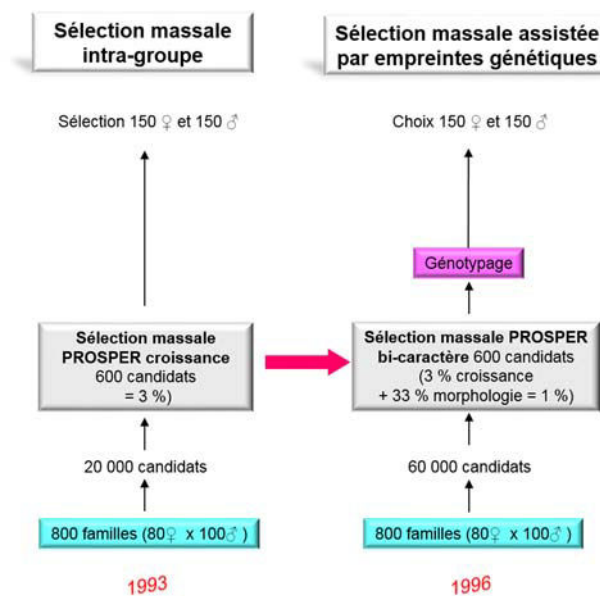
Sélection massale intra-groupe

Sélection 150 ♀ et 150 ♂

Sélection massale PROSPER croissance 600 candidats = 3 %)

20 000 candidats

800 familles (80♀ x 100♂ )

1993

Sélection massale assistée par empreintes génétiques

Choix 150 ♀ et 150 ♂

Génotypage

Sélection massale PROSPER bi-caractère 600 candidats (3 % croissance + 33 % morphologie = 1 %)

60 000 candidats

800 familles (80♀ x 100♂ )

1996